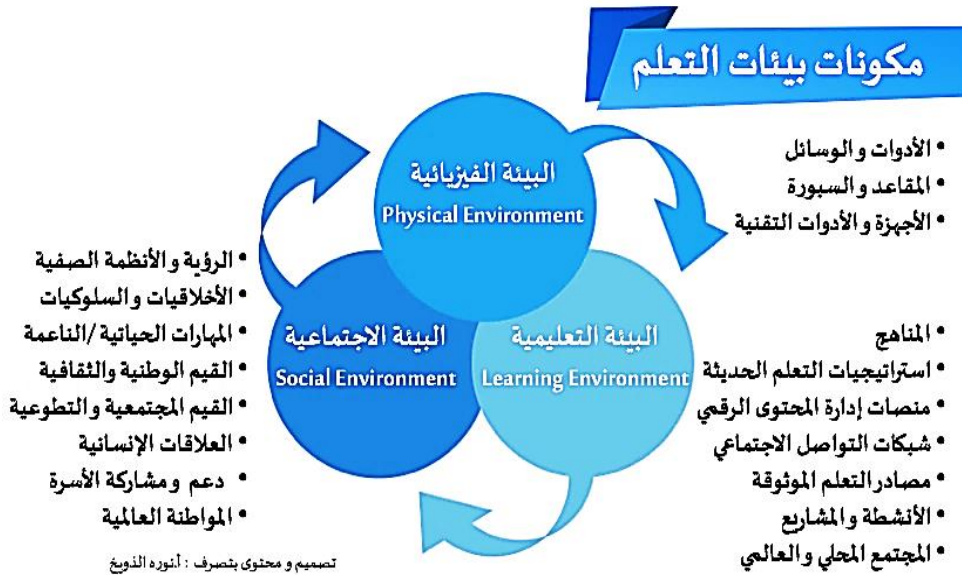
مكونات بيئات التعلم

• الأدوات و الوسائل
• المقاعد و السبورة
• الأجهزة و الأدوات التقنية

البيئة الفيزيائية
Physical Environment

البيئة الاجتماعية
Social Environment

البيئة التعليمية
Learning Environment

• الرؤية و الأنظمة الصفية
• الأخلاقيات و السلوكيات
• المهارات الحياتية /الناعمة
• القيم الوطنية والثقافية
• القيم المجتمعية و التطوعية
• العلاقات الإنسانية
• دعم و مشاركة الأسرة
• المواطنة العالمية

• المناهج
• استراتيجيات التعلم الحديثة
• منصات إدارة المحتوى الرقمي
• شبكات التواصل الاجتماعي
• مصادر التعلم الموثوقة
• الأنشطة و المشاريع
• المجتمع المحلي و العالمي

تصميم و محتوى بتصرف : أنوره الذويخ